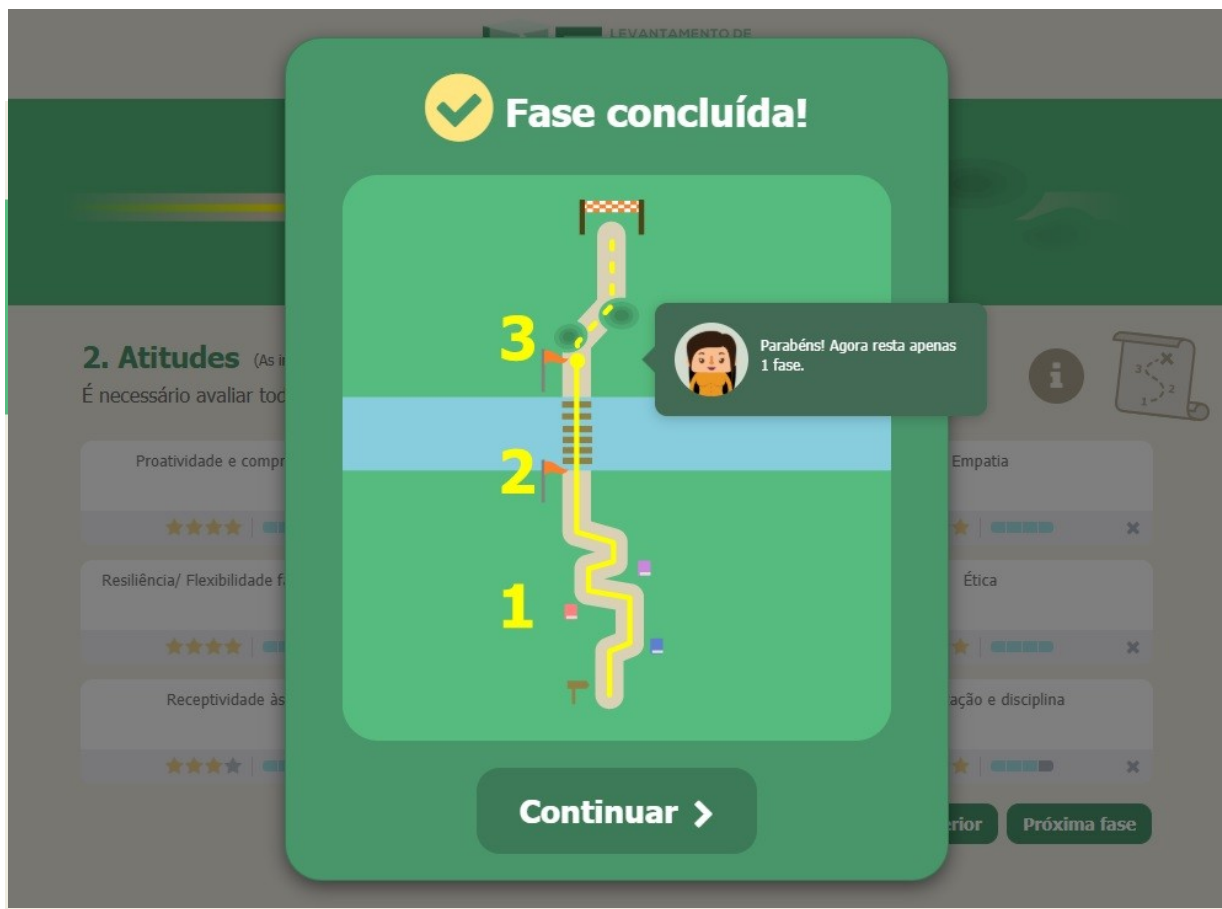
LEVANTAMENTO DE

Fase concluída!

3

2

1

Parabéns! Agora resta apenas 1 fase.

2. Atitudes (As i

É necessário avaliar tod

Proatividade e compr

Empatia

Resiliência/ Flexibilidade f

Ética

Receptividade às

ação e disciplina

Continuar >

erior

Próxima fase